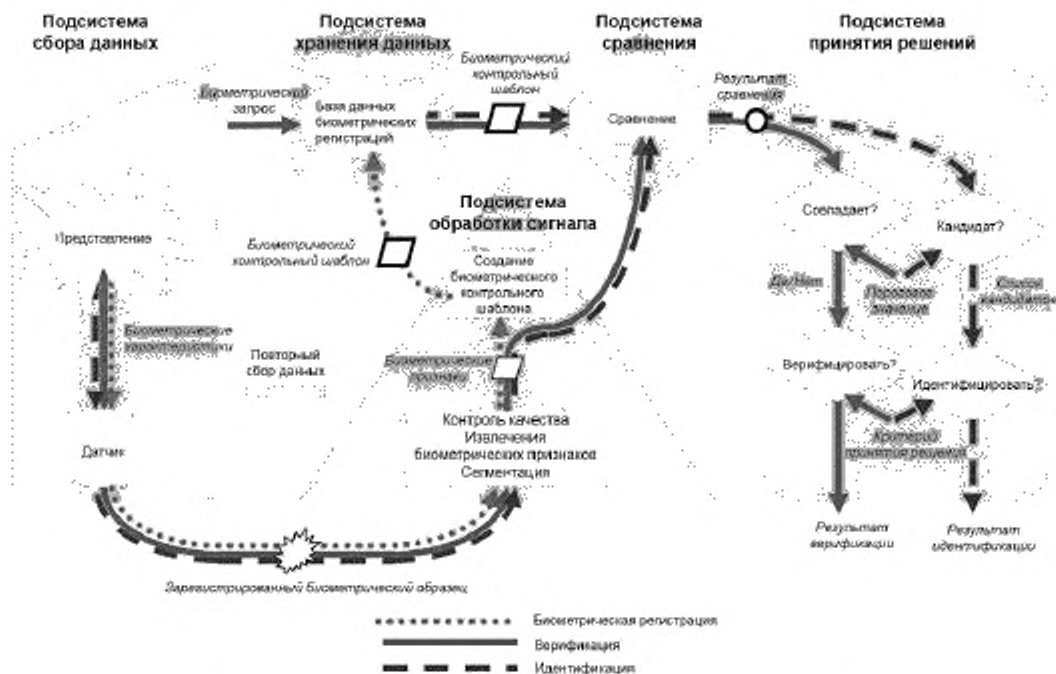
Подсистема сбора данных

Подсистема хранения данных

Подсистема сравнения

Подсистема принятия решений

Биометрический запрос

База данных биометрических регистраций

Биометрический контрольный шаблон

Сравнение

Результат сравнения

Подсистема обработки сигнала

Совпадает?

Кандидат?

Представление

Биометрический контрольный шаблон

Создание биометрического контрольного шаблона

Да/Нет

Пороговое значение

Список кандидатов

Биометрические характеристики

Повторный сбор данных

Биометрические признаки

Верифицировать?

Идентифицировать?

Контроль качества

Извлечения биометрических признаков

Сегментация

Критерий принятия решений

Датчик

Результат верификации

Результат идентификации

Зарегистрированный биометрический образец

Биометрическая регистрация

Верификация

Идентификация